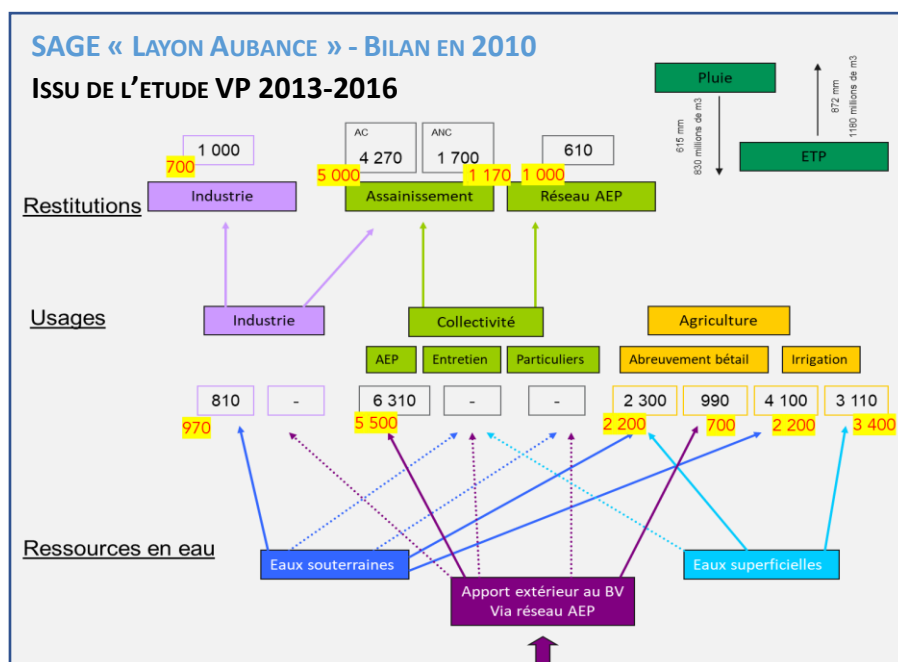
SAGE « LAYON AUBANCE » - BILAN EN 2010
ISSU DE L'ETUDE VP 2013-2016

Pluie
615 mm
830 millions de m3
872 mm
1180 millions de m3
ETP

1 000
700
AC
4 270
ANC
1 700
610
5 000
1 170
1 000

Restitutions
Industrie
Assainissement
Réseau AEP

Usages
Industrie
Collectivité
Agriculture
AEP
Entretien
Particuliers
Abreuvement bétail
Irrigation

810
-
6 310
-
-
2 300
990
4 100
3 110
970
5 500
2 200
700
2 200
3 400

Ressources en eau
Eaux souterraines
Eaux superficielles
Apport extérieur au BV
Via réseau AEP